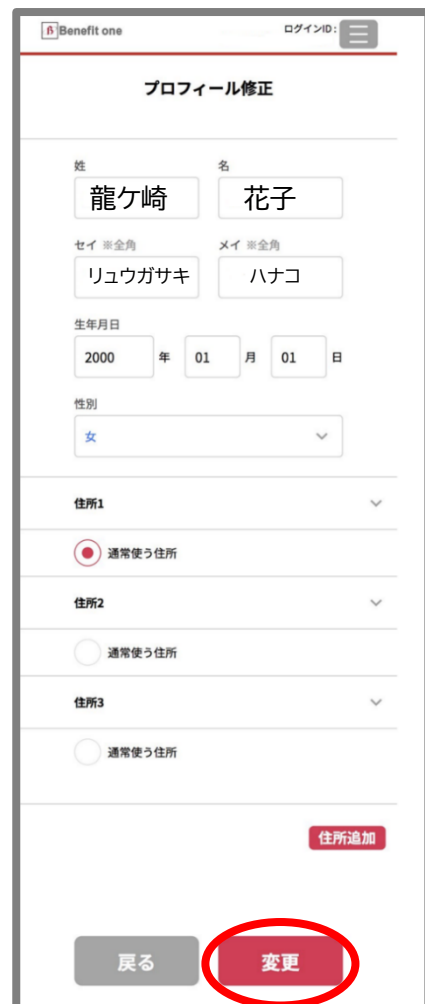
Benefit one
ログインID:

プロフィール修正

姓
龍ケ崎
名
花子

セイ ※全角
リュウガサキ
メイ ※全角
ハナコ

生年月日
2000 年 01 月 01 日

性別
女

住所1
通常使う住所

住所2
通常使う住所

住所3
通常使う住所

住所追加

戻る
変更